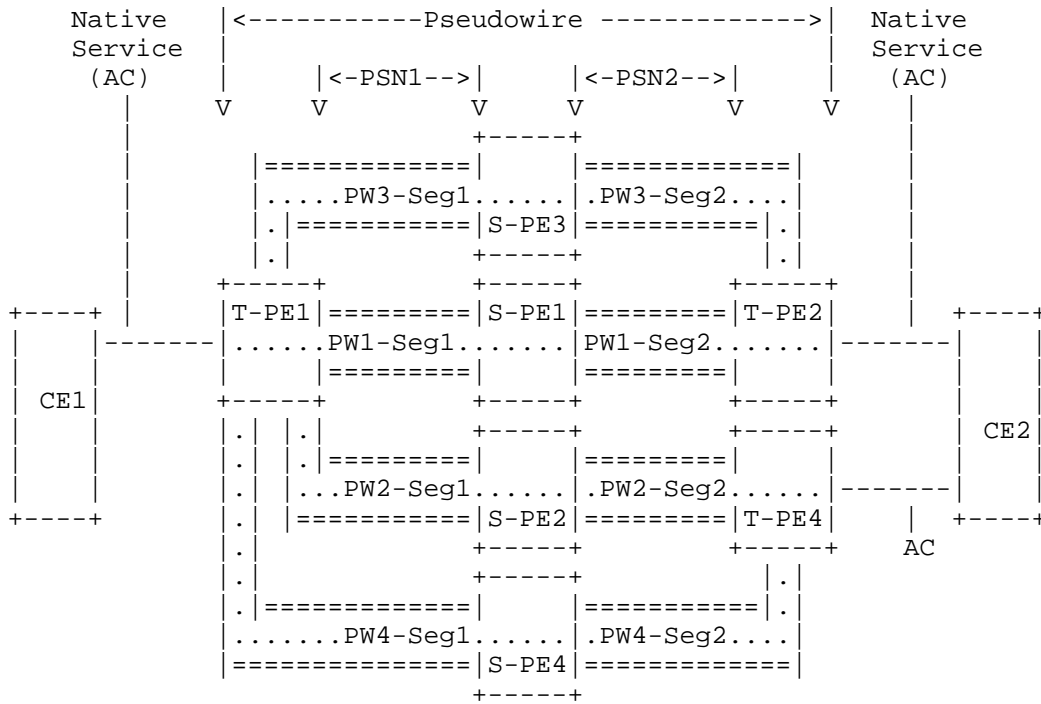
Native Service (AC)

<-----------Pseudowire ------------>

Native Service (AC)

<-PSN1-->

<-PSN2-->

V V V V V V

PW3-Seg1

PW3-Seg2

S-PE3

T-PE1

S-PE1

T-PE2

PW1-Seg1

PW1-Seg2

CE1

CE2

PW2-Seg1

PW2-Seg2

S-PE2

T-PE4

AC

PW4-Seg1

PW4-Seg2

S-PE4